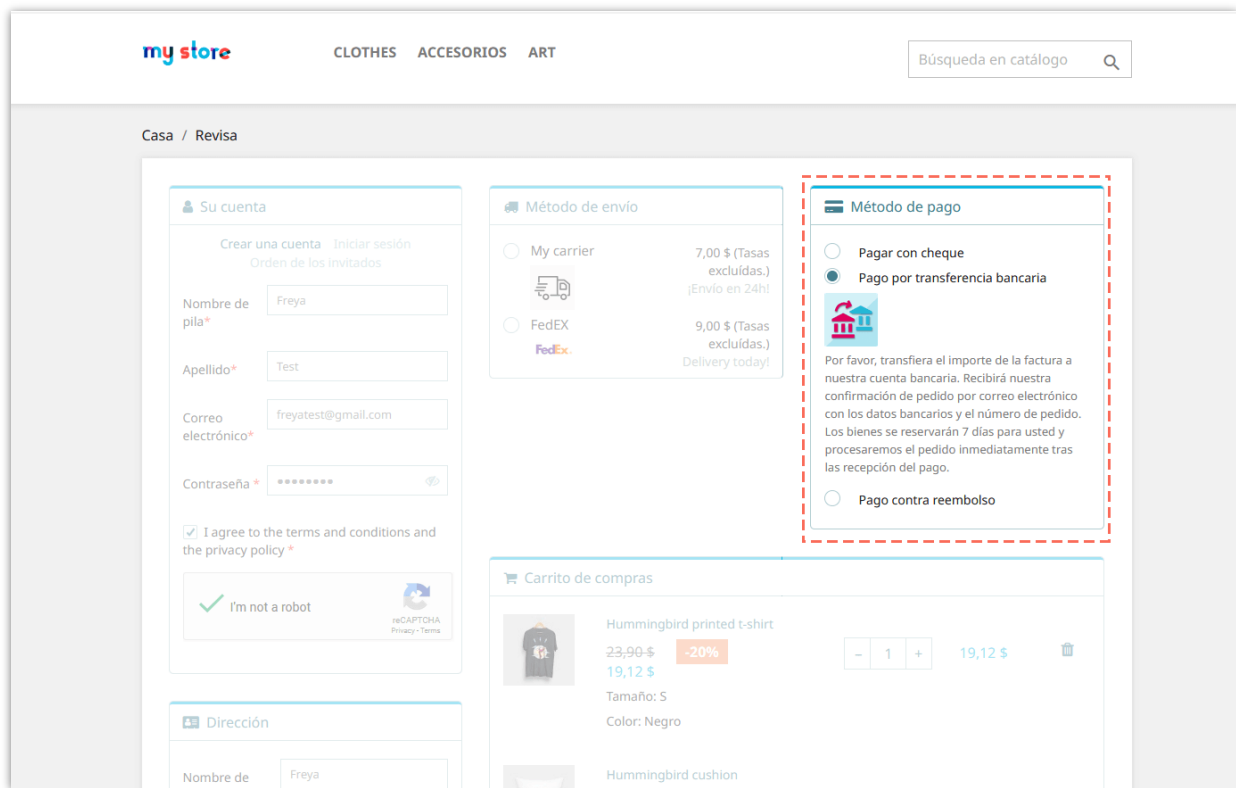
my store

CLOTHES ACCESORIOS ART

Búsqueda en catálogo

Casa / Revisa

Su cuenta

Crear una cuenta Iniciar sesión
Orden de los invitados

Nombre de pila* Freya

Apellido* Test

Correo electrónico* freyatest@gmail.com

Contraseña * ••••••••

I agree to the terms and conditions and the privacy policy *

I'm not a robot
reCAPTCHA
Privacy - Terms

Dirección

Nombre de Freya

Método de envío

My carrier 7,00 $ (Tasas excluídas.) ¡Envío en 24h!

FedEX 9,00 $ (Tasas excluídas.) Delivery today!

FedEx.

Método de pago

Pagar con cheque

Pago por transferencia bancaria

Por favor, transfiera el importe de la factura a nuestra cuenta bancaria. Recibirá nuestra confirmación de pedido por correo electrónico con los datos bancarios y el número de pedido. Los bienes se reservarán 7 días para usted y procesaremos el pedido inmediatamente tras las recepción del pago.

Pago contra reembolso

Carrito de compras

Hummingbird printed t-shirt
23,90 $ -20%
19,12 $
Tamaño: S
Color: Negro
- 1 + 19,12 $

Hummingbird cushion